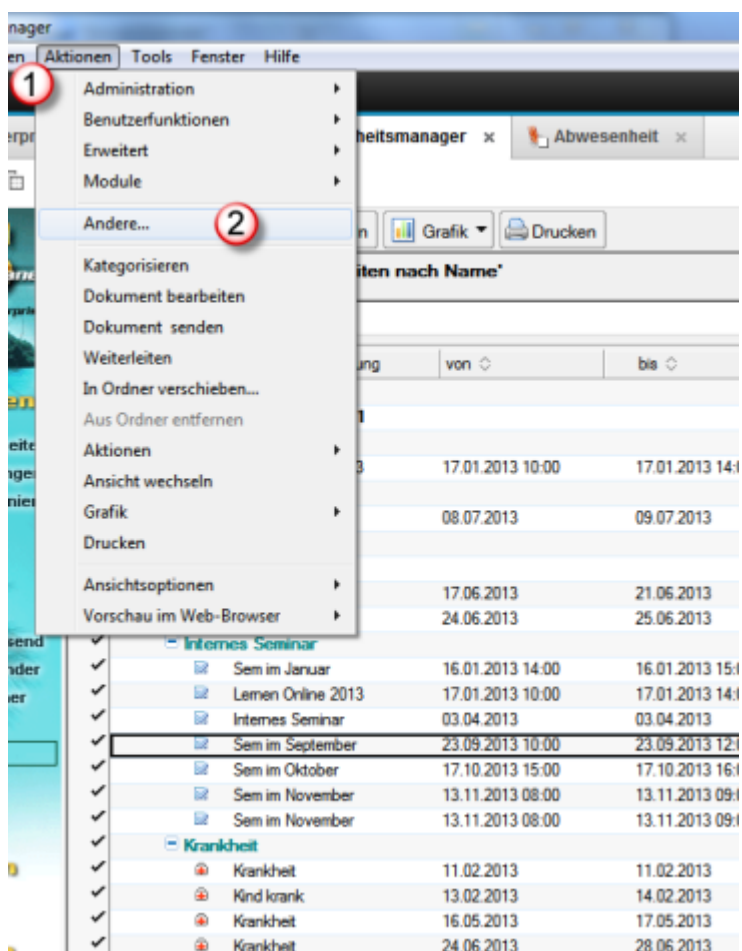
nager
en Aktionen Tools Fenster Hilfe

1

Administration
Benutzerfunktionen
Erweitert
Module
Andere...
2
Kategorisieren
Dokument bearbeiten
Dokument senden
Weiterleiten
In Ordner verschieben...
Aus Ordner entfernen
Aktionen
Ansicht wechseln
Grafik
Drucken
Ansichtsoptionen
Vorschau im Web-Browser

erpr
heitsmanager ×
Abwesenheit ×

n
Grafik
Drucken

iten nach Name'

ung
von
bis

1

3
17.01.2013 10:00
17.01.2013 14:
08.07.2013
09.07.2013
17.06.2013
21.06.2013
24.06.2013
25.06.2013

Internes Seminar

| Sem im Januar | 16.01.2013 14:00 | 16.01.2013 15: |
|---|---|---|
| Lernen Online 2013 | 17.01.2013 10:00 | 17.01.2013 14: |
| Internes Seminar | 03.04.2013 | 03.04.2013 |
| Sem im September | 23.09.2013 10:00 | 23.09.2013 12: |
| Sem im Oktober | 17.10.2013 15:00 | 17.10.2013 16: |
| Sem im November | 13.11.2013 08:00 | 13.11.2013 09: |
| Sem im November | 13.11.2013 08:00 | 13.11.2013 09: |

Krankheit

| Krankheit | 11.02.2013 | 11.02.2013 |
|---|---|---|
| Kind krank | 13.02.2013 | 14.02.2013 |
| Krankheit | 16.05.2013 | 17.05.2013 |
| Krankheit | 24.06.2013 | 28.06.2013 |

eite
nge
nie
send
nder
er